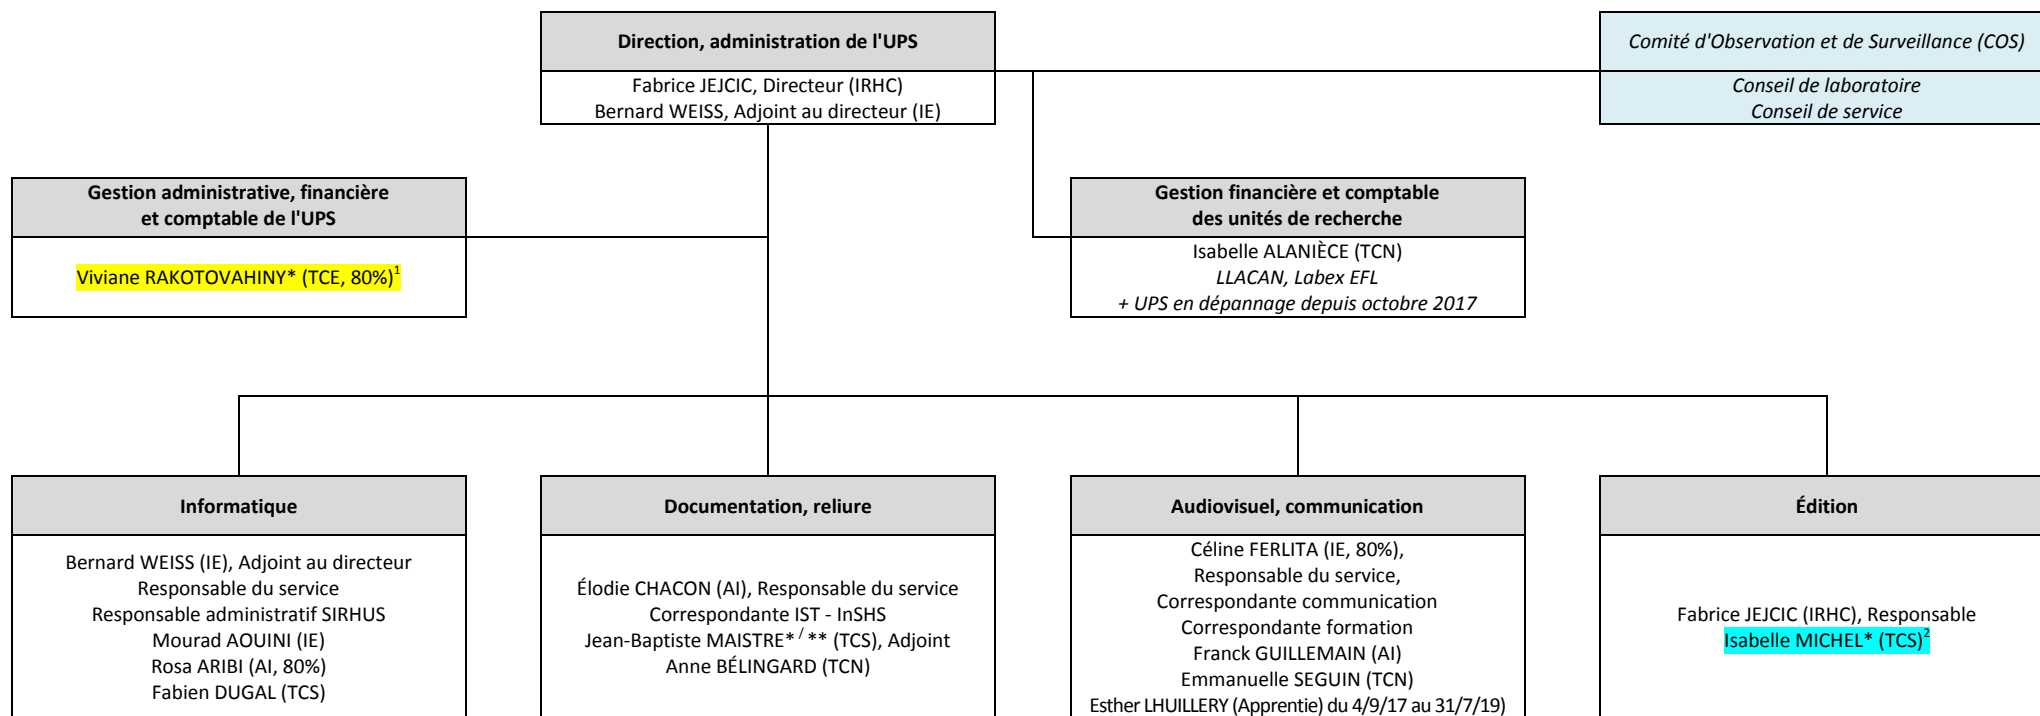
Direction, administration de l'UPS

Fabrice JEJCIC, Directeur (IRHC)
Bernard WEISS, Adjoint au directeur (IE)

Comité d'Observation et de Surveillance (COS)

Conseil de laboratoire
Conseil de service

Gestion administrative, financière et comptable de l'UPS

Viviane RAKOTOVAHINY* (TCE, 80%)$^1$

Gestion financière et comptable des unités de recherche

Isabelle ALANIÈCE (TCN)
LLACAN, Labex EFL
+ UPS en dépannage depuis octobre 2017

Informatique

Bernard WEISS (IE), Adjoint au directeur
Responsable du service
Responsable administratif SIRHUS
Mourad AOUINI (IE)
Rosa ARIBI (AI, 80%)
Fabien DUGAL (TCS)

Documentation, reliure

Élodie CHACON (AI), Responsable du service
Correspondante IST - InSHS
Jean-Baptiste MAISTRE*$^{/}$** (TCS), Adjoint
Anne BÉLINGARD (TCN)

Audiovisuel, communication

Céline FERLITA (IE, 80%),
Responsable du service,
Correspondante communication
Correspondante formation
Franck GUILLEMAIN (AI)
Emmanuelle SEGUIN (TCN)
Esther LHUILLERY (Apprentie) du 4/9/17 au 31/7/19)

Édition

Fabrice JEJCIC (IRHC), Responsable
Isabelle MICHEL* (TCS)$^2$